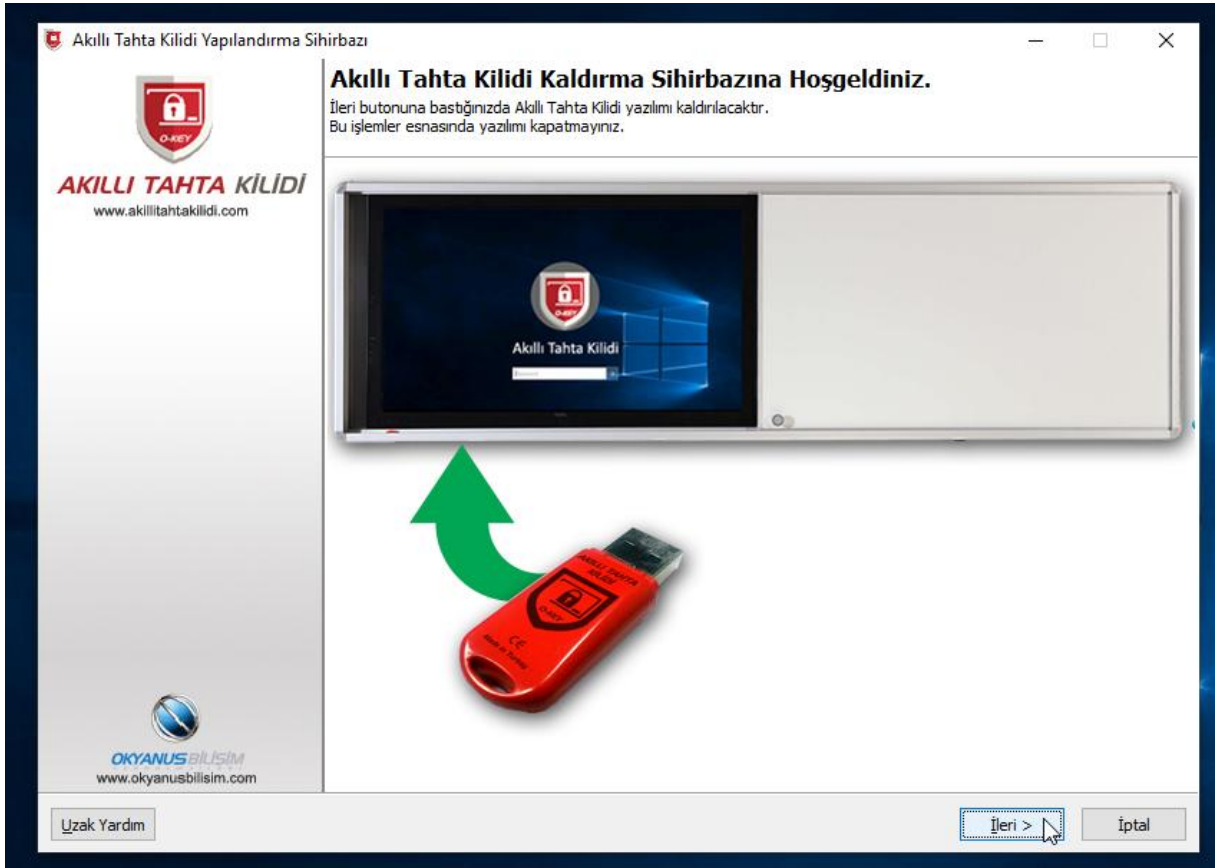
Akıllı Tahta Kilidi Yapılandırma Sihirbazı

Akıllı Tahta Kilidi Kaldırma Sihirbazına Hoşgeldiniz.
İleri butonuna bastığınızda Akıllı Tahta Kilidi yazılımı kaldırılacaktır.
Bu işlemler esnasında yazılımı kapatmayınız.

O-KEY
AKILLI TAHTA KİLİDİ
www.akillitahtakilidi.com

Akıllı Tahta Kilidi

AKILLI TAHTA KİLİDİ
O-KEY
CE
Made in Turkey

OKYANUS BİLİŞİM
www.okyanusbilisim.com

Uzak Yardım

İleri >

İptal